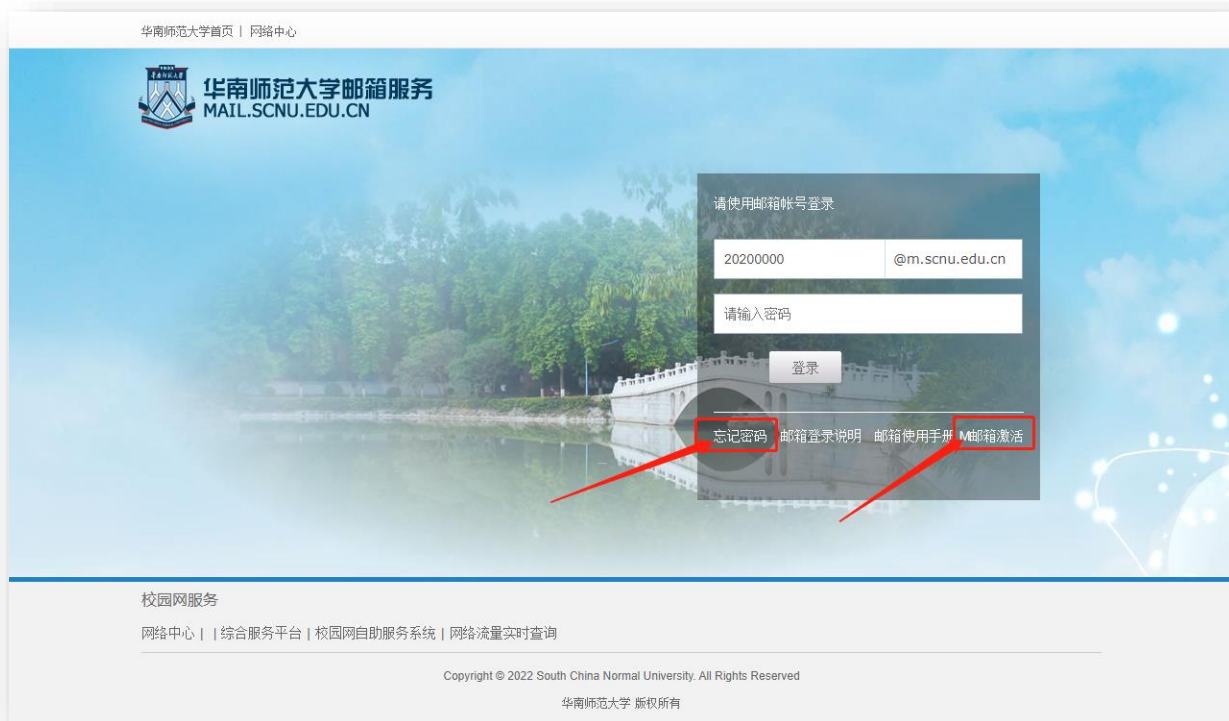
华南师范大学首页 | 网络中心

华南师范大学邮箱服务
MAIL.SCNU.EDU.CN

请使用邮箱帐号登录

20200000 @m.scnu.edu.cn

请输入密码

登录

忘记密码 邮箱登录说明 邮箱使用手册 M邮箱激活

校园网服务

网络中心 | | 综合服务平台 | 校园网自助服务系统 | 网络流量实时查询

Copyright © 2022 South China Normal University. All Rights Reserved

华南师范大学 版权所有